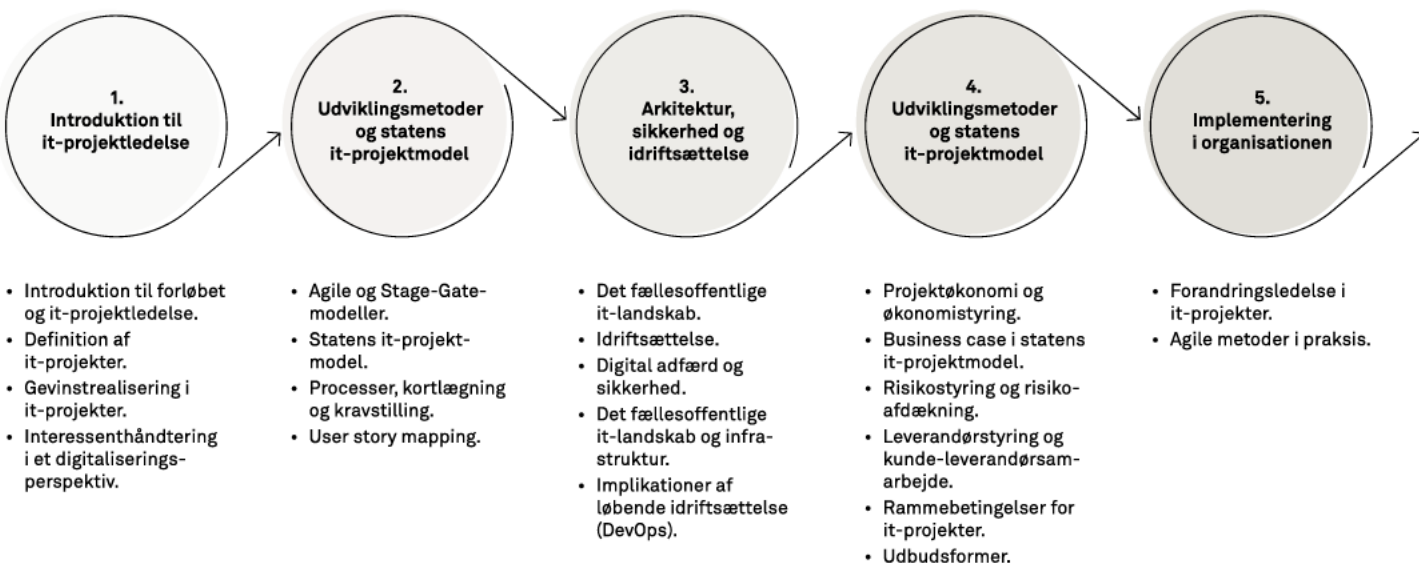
1.
Introduktion til it-projektledelse

2.
Udviklingsmetoder og statens it-projektmodel

3.
Arkitektur, sikkerhed og idriftsættelse

4.
Udviklingsmetoder og statens it-projektmodel

5.
Implementering i organisationen

• Introduktion til forløbet og it-projektledelse.
• Definition af it-projekter.
• Gevinstrealisering i it-projekter.
• Interessenthåndtering i et digitaliseringsperspektiv.

• Agile og Stage-Gate-modeller.
• Statens it-projektmodel.
• Processer, kortlægning og kravstilling.
• User story mapping.

• Det fællesoffentlige it-landskab.
• Idriftsættelse.
• Digital adfærd og sikkerhed.
• Det fællesoffentlige it-landskab og infrastruktur.
• Implikationer af løbende idriftsættelse (DevOps).

• Projektøkonomi og økonomistyring.
• Business case i statens it-projektmodel.
• Risikostyring og risikoafdækning.
• Leverandørstyring og kunde-leverandørsamarbejde.
• Rammebetingelser for it-projekter.
• Udbudsformer.

• Forandringsledelse i it-projekter.
• Agile metoder i praksis.